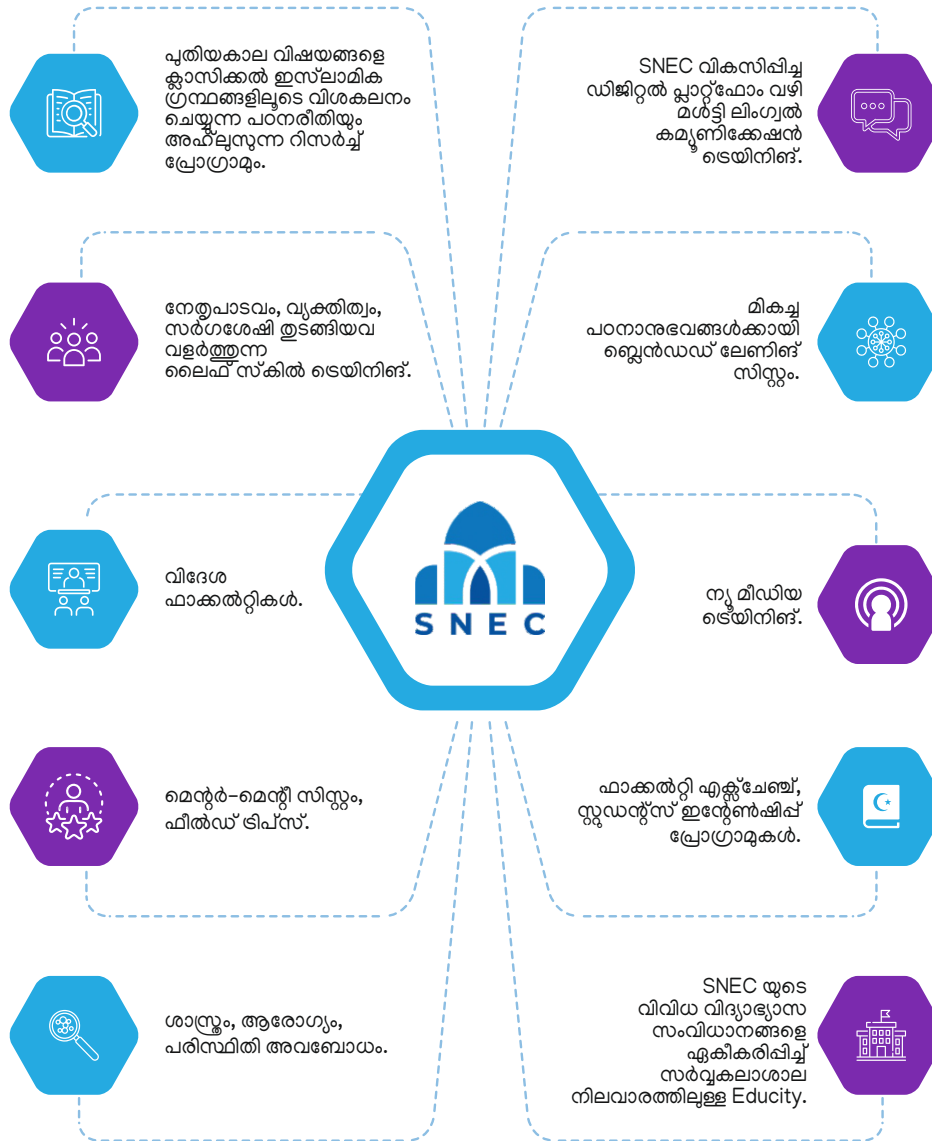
പുതിയകാല വിഷയങ്ങളെ ക്ലാസിക്കൽ ഇസ്‌ലാമിക ഗ്രന്ഥങ്ങളിലൂടെ വിശകലനം ചെയ്യുന്ന പഠനരീതിയും അഹ്‌ലുസുന്ന റിസർച്ച് പ്രോഗ്രാമും.

SNEC വികസിപ്പിച്ച ഡിജിറ്റൽ പ്ലാറ്റ്ഫോം വഴി മൾട്ടി ലിംഗ്വൽ കമ്യൂണിക്കേഷൻ ട്രെയിനിങ്.

നേതൃപാടവം, വ്യക്തിത്വം, സർഗശേഷി തുടങ്ങിയവ വളർത്തുന്ന ലൈഫ് സ്കിൽ ട്രെയിനിങ്.

മികച്ച പഠനാനുഭവങ്ങൾക്കായി ബ്ലെൻഡഡ് ലേണിങ് സിസ്റ്റം.

SNEC

വിദേശ ഫാക്കൽറ്റികൾ.

ന്യൂ മീഡിയ ട്രെയിനിങ്.

മെന്റർ-മെന്റീ സിസ്റ്റം, ഫീൽഡ് ട്രിപ്സ്.

ഫാക്കൽറ്റി എക്സ്ചേഞ്ച്, സ്റ്റുഡന്റ്സ് ഇന്റേൺഷിപ്പ് പ്രോഗ്രാമുകൾ.

ശാസ്ത്രം, ആരോഗ്യം, പരിസ്ഥിതി അവബോധം.

SNEC യുടെ വിവിധ വിദ്യാഭ്യാസ സംവിധാനങ്ങളെ ഏകീകരിപ്പിച്ച് സർവ്വകലാശാല നിലവാരത്തിലുള്ള Educity.